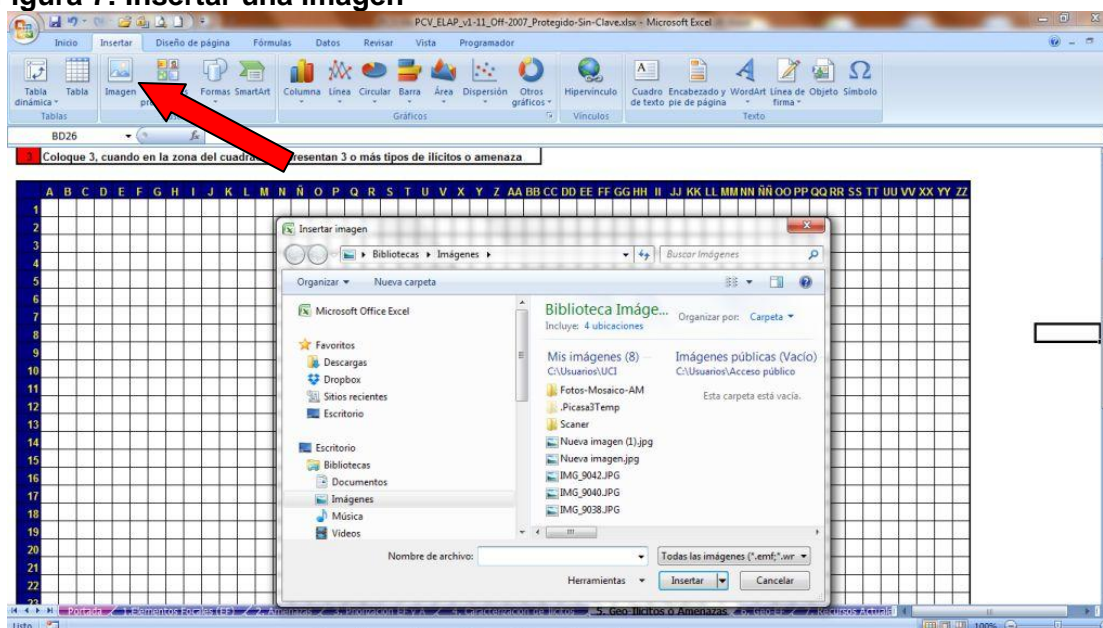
igura 7. Insertar una imagen

PCV_ELAP_v1-11_Off-2007_Protegido-Sin-Clave.xlsx - Microsoft Excel

Inicio Insertar Diseño de página Fórmulas Datos Revisar Vista Programador

Tabla dinámica Tabla Imagen pr Formas SmartArt Columna Línea Circular Barra Área Dispersión Otros gráficos Hipervínculo Cuadro de texto Encabezado y pie de página WordArt Línea de firma Objeto Símbolo

Tablas Gráficos Vínculos Texto

BD26

Coloque 3, cuando en la zona del cuadra presentan 3 o más tipos de ilícitos o amenaza

A B C D E F G H I J K L M N Ñ O P Q R S T U V X Y Z AA BB CC DD EE FF GG HH II JJ KK LL MM NN ÑÑ OO PP QQ RR SS TT UU VV XX YY ZZ

1 2 3 4 5 6 7 8 9 10 11 12 13 14 15 16 17 18 19 20 21 22

Insertar imagen

Bibliotecas ▸ Imágenes ▸

Buscar Imágenes

Organizar ▾ Nueva carpeta

Microsoft Office Excel

Favoritos
Descargas
Dropbox
Sitios recientes
Escritorio

Escritorio
Bibliotecas
Documentos
Imágenes
Música
Vídeos

Biblioteca Imáge...
Incluye: 4 ubicaciones

Organizar por: Carpeta ▾

Mis imágenes (8)
C:\Usuarios\UCI

Imágenes públicas (Vacío)
C:\Usuarios\Acceso público

Fotos-Mosaico-AM
.Picasa3Temp
Scaner
Nueva imagen (1).jpg
Nueva imagen.jpg
IMG_9042.JPG
IMG_9040.JPG
IMG_9038.JPG

Esta carpeta está vacía.

Nombre de archivo:

Todas las imágenes (*.emf;*.wr

Herramientas ▾ Insertar Cancelar

Portada 1. Elementos Focales (EF) 2. Amenazas 3. Priorización EF y A 4. Caracterización de ilícitos 5. Geo Ilícitos o Amenazas 6. Geo EF 7. Recursos Actuales

Listo 100%